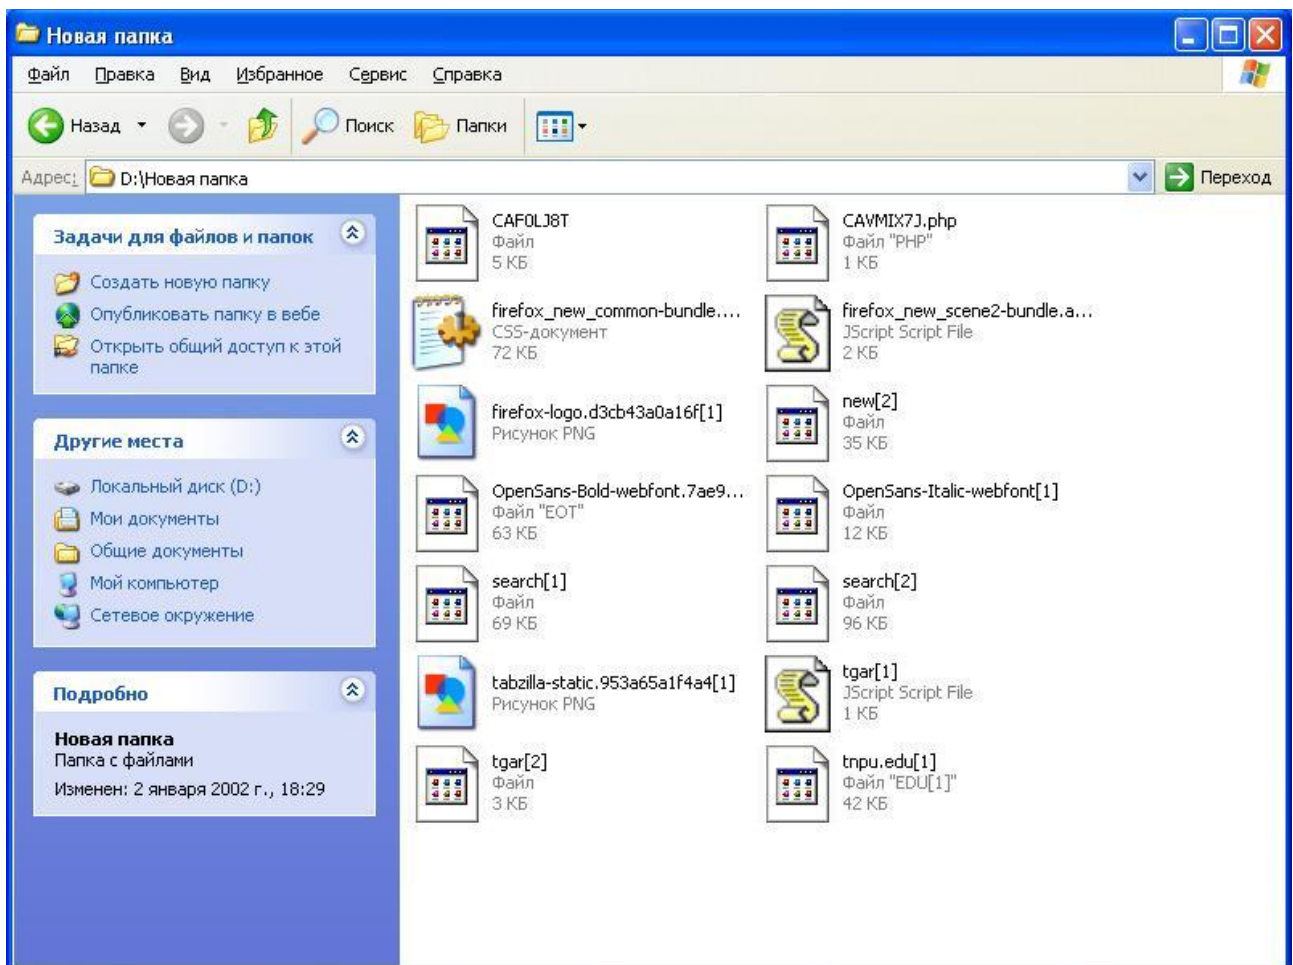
Новая папка

Файл Правка Вид Избранное Сервис Справка

Назад Поиск Папки

Адрес: D:\Новая папка Переход

Задачи для файлов и папок

Создать новую папку
Опубликовать папку в вебе
Открыть общий доступ к этой папке

Другие места

Локальный диск (D:)
Мои документы
Общие документы
Мой компьютер
Сетевое окружение

Подробно

Новая папка
Папка с файлами
Изменен: 2 января 2002 г., 18:29

CAF0LJ8T
Файл
5 КБ

CAVMIX7J.php
Файл "PHP"
1 КБ

firefox_new_common-bundle....
CSS-документ
72 КБ

firefox_new_scene2-bundle.a...
JScript Script File
2 КБ

firefox-logo.d3cb43a0a16f[1]
Рисунок PNG

new[2]
Файл
35 КБ

OpenSans-Bold-webfont.7ae9...
Файл "EOT"
63 КБ

OpenSans-Italic-webfont[1]
Файл
12 КБ

search[1]
Файл
69 КБ

search[2]
Файл
96 КБ

tabzilla-static.953a65a1f4a4[1]
Рисунок PNG

tgar[1]
JScript Script File
1 КБ

tgar[2]
Файл
3 КБ

tnpu.edu[1]
Файл "EDU[1]"
42 КБ